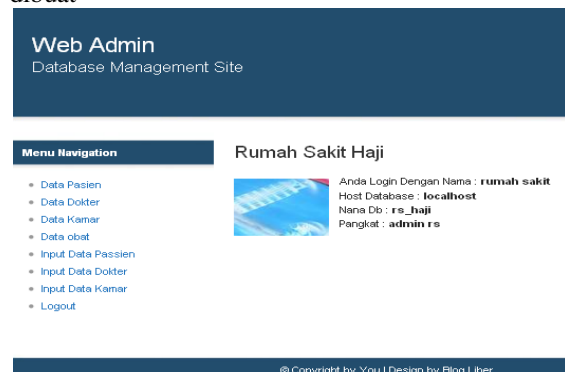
dibuat

Web Admin
Database Management Site

Menu Navigation

- Data Pasien
- Data Dokter
- Data Kamar
- Data obat
- Input Data Passien
- Input Data Dokter
- Input Data Kamar
- Logout

Rumah Sakit Haji

Anda Login Dengan Nama : **rumah sakit**
Host Database : **localhost**
Nana Db : **rs_haji**
Pangkat : **admin rs**

© Copyright by You | Design by Blog Liber